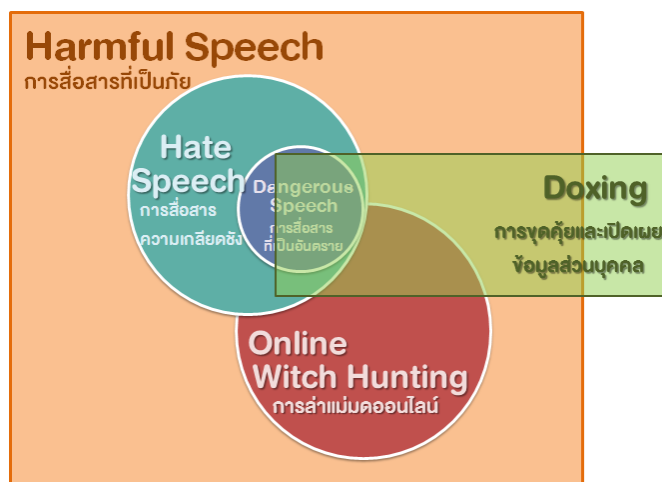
Harmful Speech
การสื่อสารที่เป็นภัย

Hate Speech
การสื่อสารความเกลียดชัง

Dangerous Speech
การสื่อสารที่เป็นอันตราย

Doxing
การขุดคุ้ยและเปิดเผยข้อมูลส่วนบุคคล

Online Witch Hunting
การล่าแม่มดออนไลน์